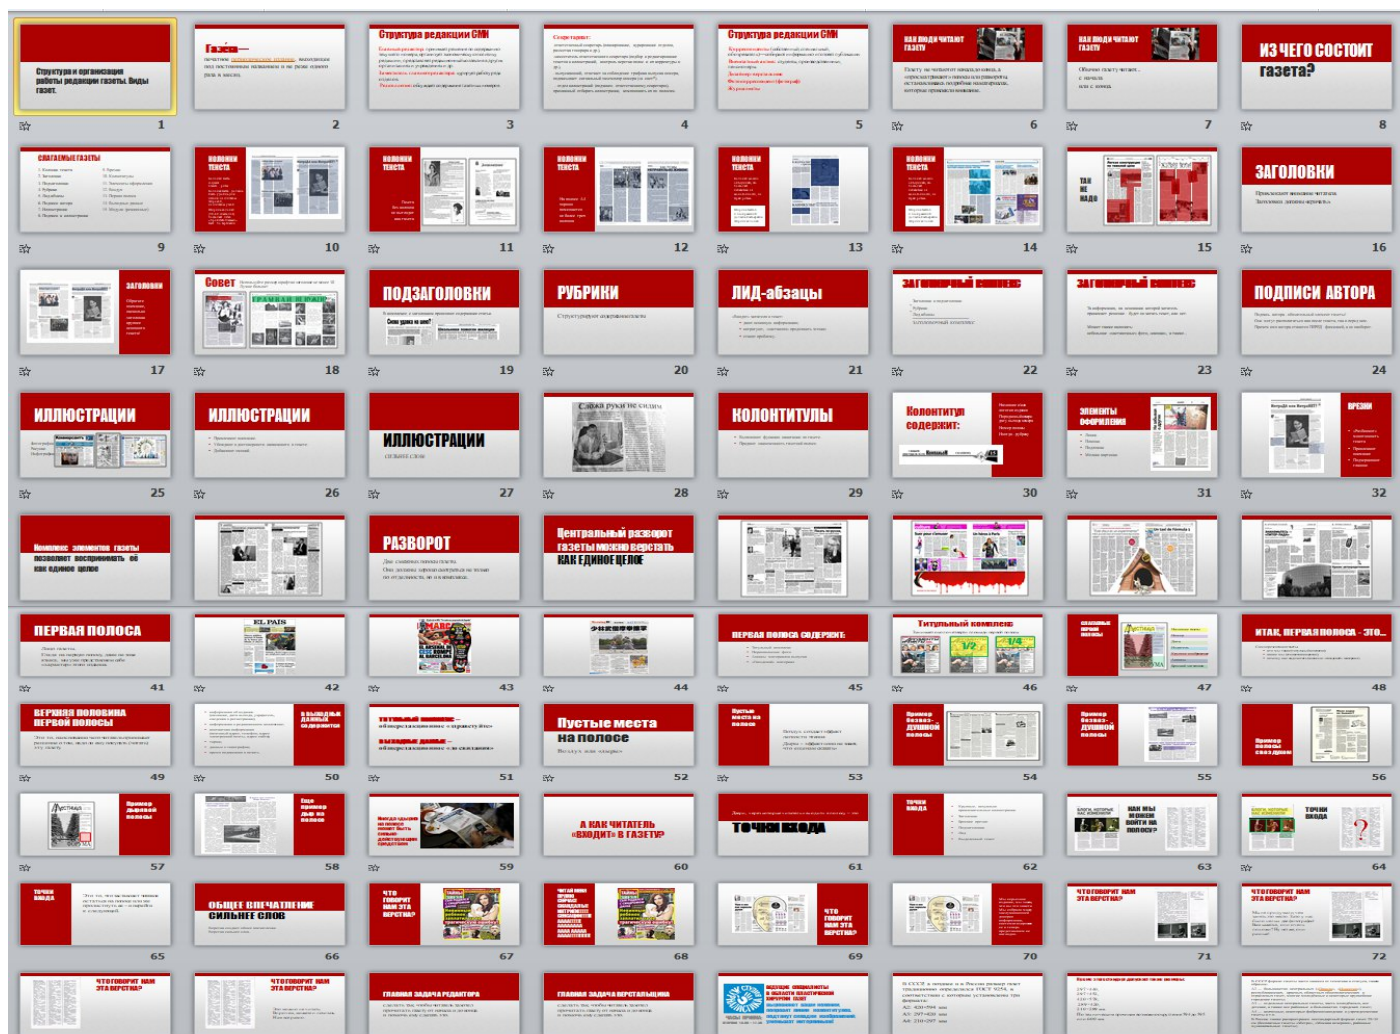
Структура и организация работы редакции газеты. Виды газет.
1

Газета —
2

Структура редакции СМИ
3

4

Структура редакции СМИ
5

КАК ЛЮДИ ЧИТАЮТ ГАЗЕТУ
6

КАК ЛЮДИ ЧИТАЮТ ГАЗЕТУ
7

ИЗ ЧЕГО СОСТОИТ газета?
8

СЛАГАЕМЫЕ ГАЗЕТЫ
9

КОЛОНКИ ТЕКСТА
10

КОЛОНКИ ТЕКСТА
11

КОЛОНКИ ТЕКСТА
12

КОЛОНКИ ТЕКСТА
13

КОЛОНКИ ТЕКСТА
14

ТАК НЕ НАДО
15

ЗАГОЛОВКИ
16

ЗАГОЛОВКИ
17

Совет
18

ПОДЗАГОЛОВКИ
19

РУБРИКИ
20

ЛИД-абзацы
21

ЗАГОЛОВОЧНЫЙ КОМПЛЕКС
22

ЗАГОЛОВОЧНЫЙ КОМПЛЕКС
23

ПОДПИСИ АВТОРА
24

ИЛЛЮСТРАЦИИ
25

ИЛЛЮСТРАЦИИ
26

ИЛЛЮСТРАЦИИ
СИЛЬНЕЕ СЛОВ
27

Сложи руки не сидим
28

КОЛОНТИТУЛЫ
29

Колонтитул содержит:
30

ЭЛЕМЕНТЫ ОФОРМЛЕНИЯ
31

ВРЕЗКИ
32

Комплекс элементов газеты позволяет воспринимать ее как единое целое

РАЗВОРОТ

Центральный разворот газеты можно верстать КАК ЕДИНОЕ ЦЕЛОЕ

ПЕРВАЯ ПОЛОСА
41

EL PAIS
42

43

44

ПЕРВАЯ ПОЛОСА СОДЕРЖИТ:
45

Титульный комплекс
46

47

ИТАК, ПЕРВАЯ ПОЛОСА - ЭТО...
48

ВЕРХНЯЯ ПОЛОВИНА ПЕРВОЙ ПОЛОСЫ
49

ВЫХОДНЫЕ ДАННЫЕ СОДЕРЖАТСЯ
50

ТИТУЛЬНЫЙ КОМПЛЕКС
ВЫХОДНЫЕ ДАННЫЕ
51

Пустые места на полосе
52

Пустые места на полосе
53

Пример безвоз-душной полосы
54

Пример безвоз-душной полосы
55

Пример полосы с воздухом
56

Пример дыровой полосы
57

Еще пример дыр на полосе
58

59

А КАК ЧИТАТЕЛЬ «ВХОДИТ» В ГАЗЕТУ?
60

ТОЧКИ ВХОДА
61

ТОЧКИ ВХОДА
62

КАК МЫ МОЖЕМ ВОЙТИ НА ПОЛОСУ?
63

ТОЧКИ ВХОДА
64

ТОЧКИ ВХОДА
65

ОБЩЕЕ ВПЕЧАТЛЕНИЕ СИЛЬНЕЕ СЛОВ
66

ЧТО ГОВОРИТ НАМ ЭТА ВЕРСТКА?
67

68

ЧТО ГОВОРИТ НАМ ЭТА ВЕРСТКА?
69

70

ЧТО ГОВОРИТ НАМ ЭТА ВЕРСТКА?
71

ЧТО ГОВОРИТ НАМ ЭТА ВЕРСТКА?
72

ЧТО ГОВОРИТ НАМ ЭТА ВЕРСТКА?

ЧТО ГОВОРИТ НАМ ЭТА ВЕРСТКА?

ГЛАВНАЯ ЗАДАЧА РЕДАКТОРА

ГЛАВНАЯ ЗАДАЧА ВЕРСТАЛЬЩИКА

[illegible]